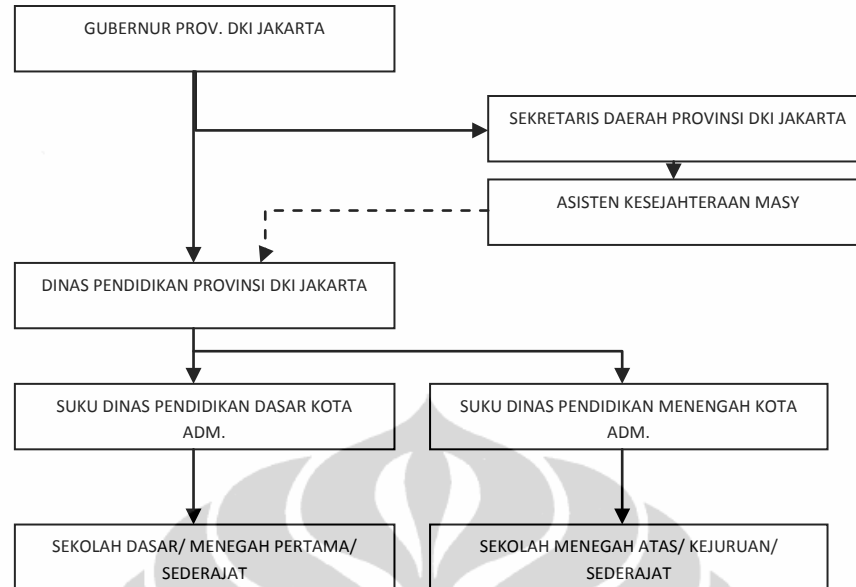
GUBERNUR PROV. DKI JAKARTA

SEKRETARIS DAERAH PROVINSI DKI JAKARTA

ASISTEN KESEJAHTERAAN MASY

DINAS PENDIDIKAN PROVINSI DKI JAKARTA

SUKU DINAS PENDIDIKAN DASAR KOTA ADM.

SUKU DINAS PENDIDIKAN MENENGAH KOTA ADM.

SEKOLAH DASAR/ MENEGAH PERTAMA/ SEDERAJAT

SEKOLAH MENEGAH ATAS/ KEJURUAN/ SEDERAJAT